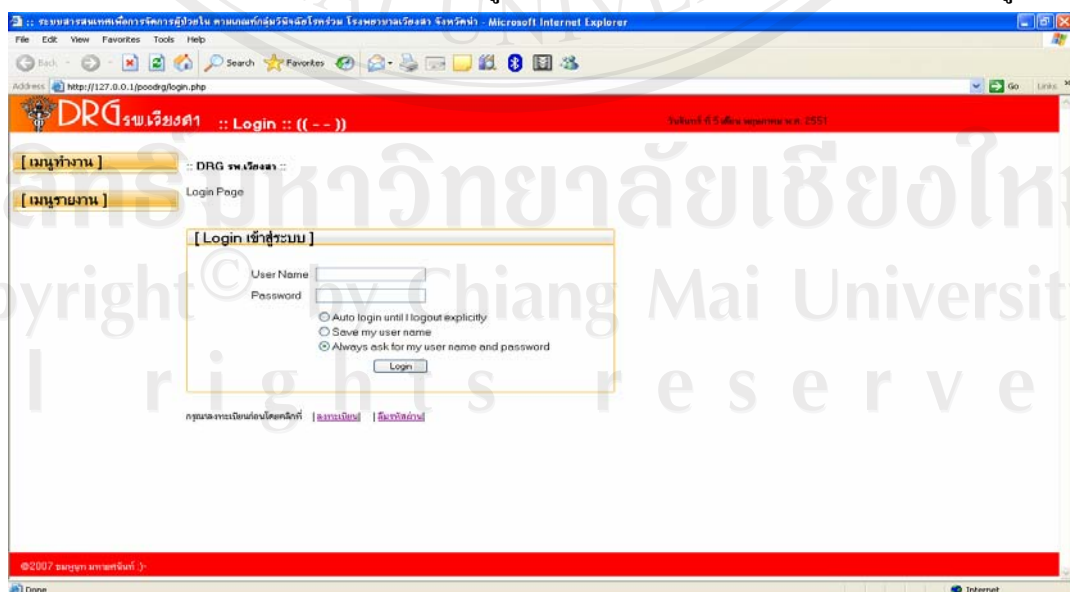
:: ระบบสารสนเทศเพื่อการจัดการผู้ป่วยใน ตามเกณฑ์กลุ่มวินิจฉัยโรคร่วม โรงพยาบาลเวียงสา จังหวัดน่าน - Microsoft Internet Explorer

File Edit View Favorites Tools Help

Back Search Favorites

Address http://127.0.0.1/poodrg/login.php Go Links

DRG รพ.เวียงสา :: Login :: (( - - ))

วันจันทร์ ที่ 5 เดือน พฤษภาคม พ.ศ. 2551

[ เมนูทำงาน ]

[ เมนูรายงาน ]

:: DRG รพ.เวียงสา ::

Login Page

[ Login เข้าสู่ระบบ ]

User Name

Password

Auto login until I logout explicitly

Save my user name

Always ask for my user name and password

Login

กรุณาลงทะเบียนก่อนโดยคลิกที่ | ลงทะเบียน | | ลืมรหัสผ่าน |

©2007 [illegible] :)-

Done

Internet

ลิขสิทธิ์มหาวิทยาลัยเชียงใหม่

Copyright © by Chiang Mai University

All rights reserved